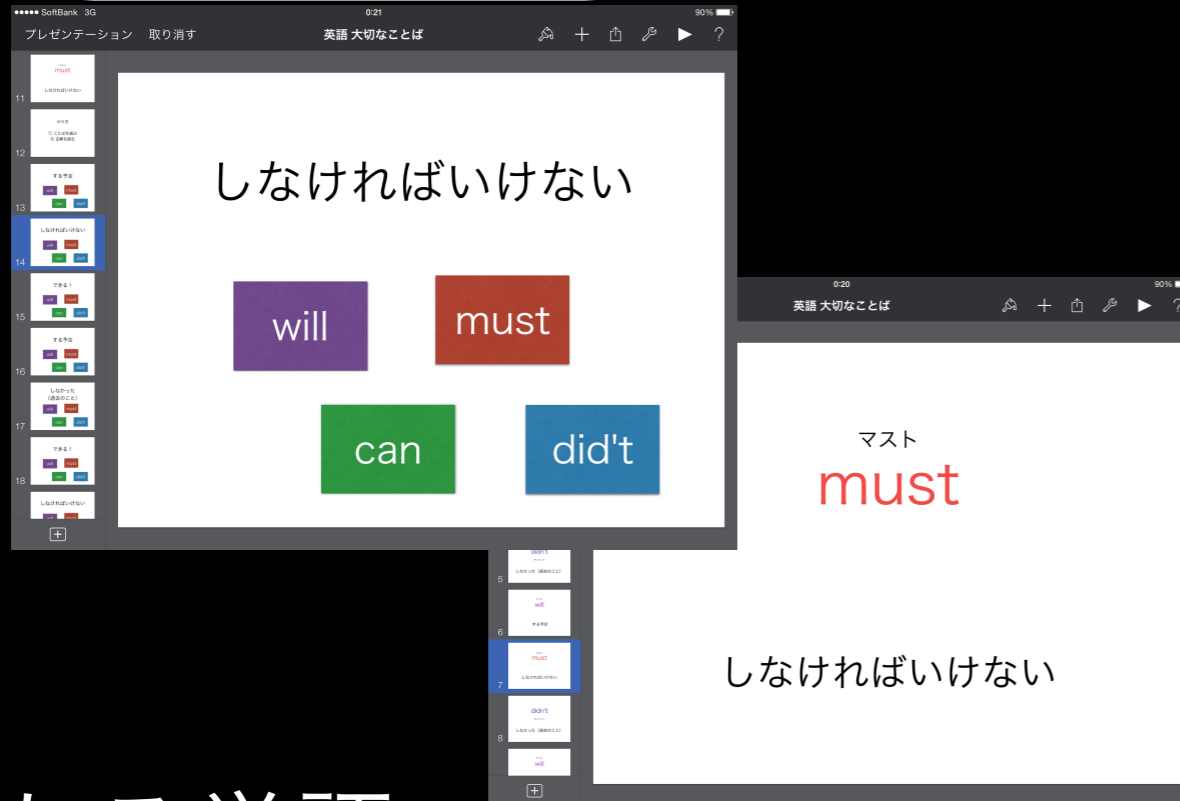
●●●●● SoftBank 3G
0:21
90%
プレゼンテーション 取り消す
英語 大切なことば

11
must
しなければいけない

12
やり方
① ことばを選ぶ
② 正解を選ぶ

13
する予定
will must
can didn't

14
しなければいけない
will must
can didn't

15
できる！
will must
can didn't

16
する予定
will must
can didn't

17
しなかった
(過去のこと)
will must
can didn't

18
できる！
will must
can didn't

しなければいけない
will must
can didn't

しなければいけない

will
must
can
did't

0:20
90%
英語 大切なことば

マスト
must

しなければいけない

didn't
しなかった（過去のこと）
5

will
する予定
6

must
しなければいけない
7

didn't
しなかった（過去のこと）
8

will